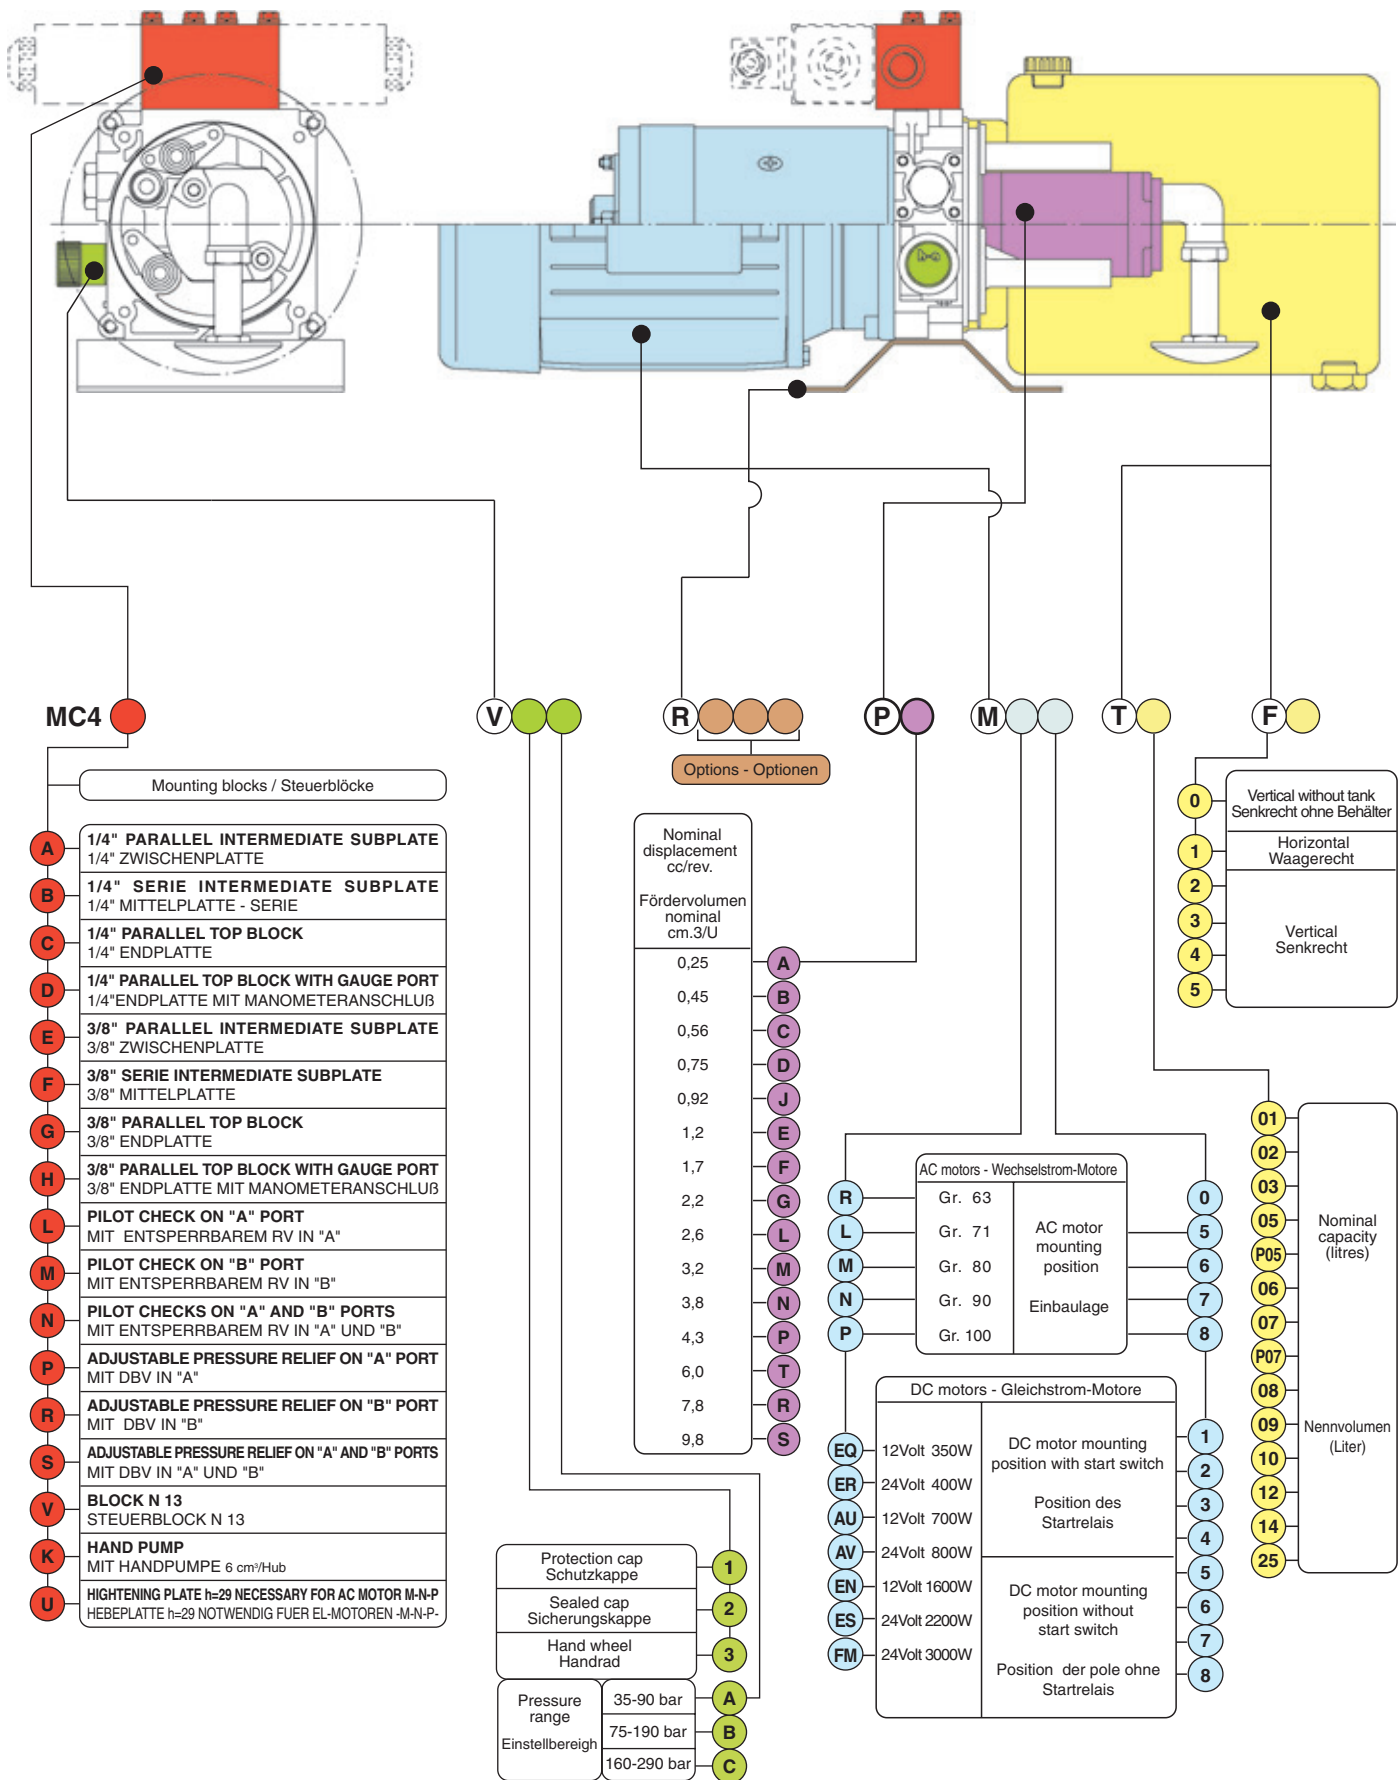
MC4

V R P M T F

Options - Optionen

Mounting blocks / Steuerblöcke

A 1/4" PARALLEL INTERMEDIATE SUBPLATE
1/4" ZWISCHENPLATTE

B 1/4" SERIE INTERMEDIATE SUBPLATE
1/4" MITTELPLATTE - SERIE

C 1/4" PARALLEL TOP BLOCK
1/4" ENDPLATTE

D 1/4" PARALLEL TOP BLOCK WITH GAUGE PORT
1/4"ENDPLATTE MIT MANOMETERANSCHLUß

E 3/8" PARALLEL INTERMEDIATE SUBPLATE
3/8" ZWISCHENPLATTE

F 3/8" SERIE INTERMEDIATE SUBPLATE
3/8" MITTELPLATTE

G 3/8" PARALLEL TOP BLOCK
3/8" ENDPLATTE

H 3/8" PARALLEL TOP BLOCK WITH GAUGE PORT
3/8" ENDPLATTE MIT MANOMETERANSCHLUß

L PILOT CHECK ON "A" PORT
MIT ENTSPERRBAREM RV IN "A"

M PILOT CHECK ON "B" PORT
MIT ENTSPERRBAREM RV IN "B"

N PILOT CHECKS ON "A" AND "B" PORTS
MIT ENTSPERRBAREM RV IN "A" UND "B"

P ADJUSTABLE PRESSURE RELIEF ON "A" PORT
MIT DBV IN "A"

R ADJUSTABLE PRESSURE RELIEF ON "B" PORT
MIT DBV IN "B"

S ADJUSTABLE PRESSURE RELIEF ON "A" AND "B" PORTS
MIT DBV IN "A" UND "B"

V BLOCK N 13
STEUERBLOCK N 13

K HAND PUMP
MIT HANDPUMPE 6 cm³/Hub

U HIGHTENING PLATE h=29 NECESSARY FOR AC MOTOR M-N-P
HEBEPLATTE h=29 NOTWENDIG FUER EL-MOTOREN -M-N-P-

Nominal displacement cc/rev.

Fördervolumen nominal cm.3/U

| | |
|---|---|
| 0,25 | A |
| 0,45 | B |
| 0,56 | C |
| 0,75 | D |
| 0,92 | J |
| 1,2 | E |
| 1,7 | F |
| 2,2 | G |
| 2,6 | L |
| 3,2 | M |
| 3,8 | N |
| 4,3 | P |
| 6,0 | T |
| 7,8 | R |
| 9,8 | S |

| | |
|---|---|
| Protection cap Schutzkappe | 1 |
| Sealed cap Sicherungskappe | 2 |
| Hand wheel Handrad | 3 |

Pressure range Einstellbereigh
| | |
|---|---|
| 35-90 bar | A |
| 75-190 bar | B |
| 160-290 bar | C |

AC motors - Wechselstrom-Motore

| | | | |
|---|---|---|---|
| R | Gr. 63 | AC motor mounting position Einbaulage | 0 |
| L | Gr. 71 | | 5 |
| M | Gr. 80 | | 6 |
| N | Gr. 90 | | 7 |
| P | Gr. 100 | | 8 |

DC motors - Gleichstrom-Motore

| | | | |
|---|---|---|---|
| EQ | 12Volt 350W | DC motor mounting position with start switch Position des Startrelais | 1 |
| ER | 24Volt 400W | | 2 |
| AU | 12Volt 700W | | 3 |
| AV | 24Volt 800W | | 4 |
| EN | 12Volt 1600W | DC motor mounting position without start switch Position der pole ohne Startrelais | 5 |
| ES | 24Volt 2200W | | 6 |
| FM | 24Volt 3000W | | 7 |
| | | | 8 |

| | |
|---|---|
| 0 | Vertical without tank Senkrecht ohne Behälter |
| 1 | Horizontal Waagerecht |
| 2, 3, 4, 5 | Vertical Senkrecht |

01 02 03 05 P05 06 07 P07 08 09 10 12 14 25

Nominal capacity (litres)

Nennvolumen (Liter)